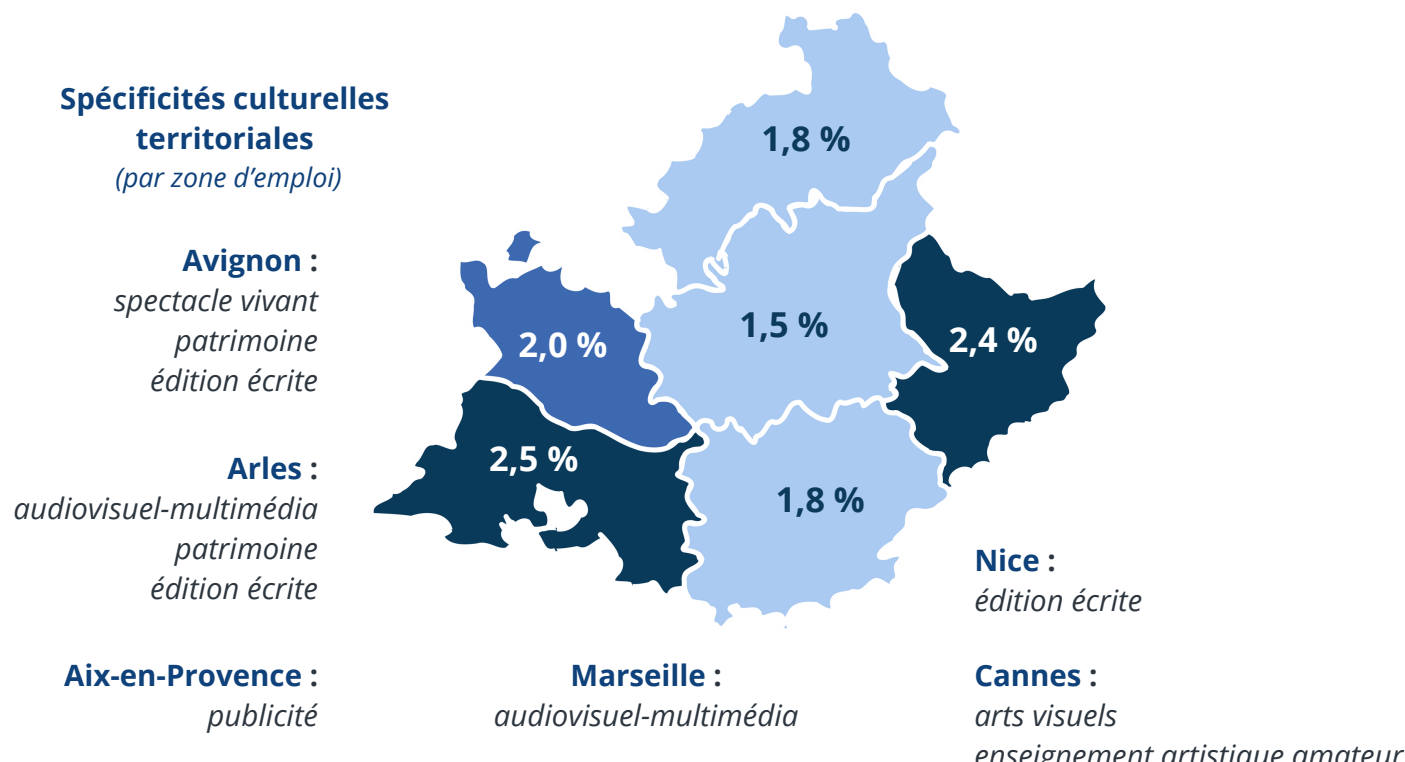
Spécificités culturelles territoriales
(par zone d'emploi)

Avignon :
spectacle vivant
patrimoine
édition écrite

Arles :
audiovisuel-multimédia
patrimoine
édition écrite

Aix-en-Provence :
publicité

1,8 %

1,5 %

2,0 %

2,4 %

2,5 %

1,8 %

Marseille :
audiovisuel-multimédia

Nice :
édition écrite

Cannes :
arts visuels
enseignement artistique amateur